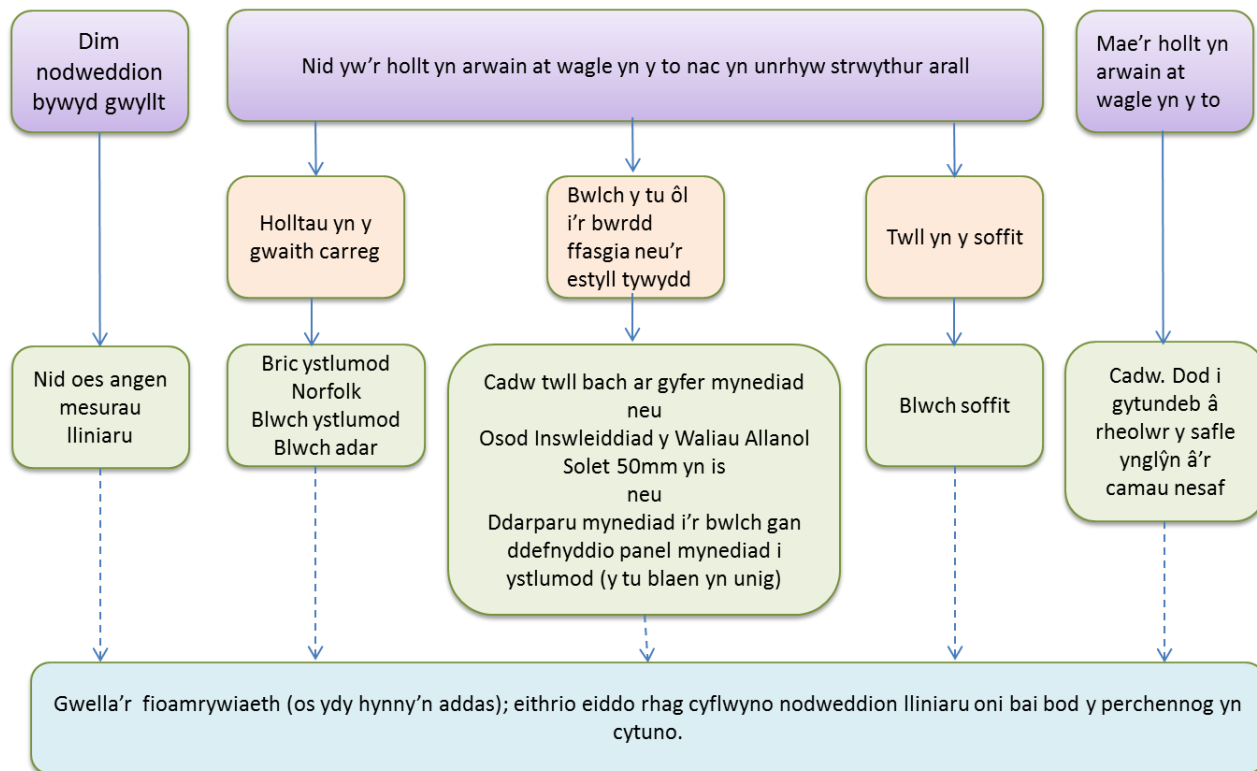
Dim nodweddion bywyd gwyllt

Nid yw'r hollt yn arwain at wagle yn y to nac yn unrhyw strwythur arall

Mae'r hollt yn arwain at wagle yn y to

Holltau yn y gwaith carreg

Bwlch y tu ôl i'r bwrdd ffasgia neu'r estyll tywydd

Twll yn y soffit

Nid oes angen mesurau lliniaru

Bric ystlumod Norfolk
Blwch ystlumod
Blwch adar

Cadw twll bach ar gyfer mynediad
neu
Osod Inswleiddiad y Waliau Allanol Solet 50mm yn is
neu
Ddarparu mynediad i'r bwlch gan ddefnyddio panel mynediad i ystlumod (y tu blaen yn unig)

Blwch soffit

Cadw. Dod i gytundeb â rheolwr y safle ynglŷn â'r camau nesaf

Gwella'r fioamrywiaeth (os ydy hynny'n addas); eithrio eiddo rhag cyflwyno nodweddion lliniaru oni bai bod y perchennog yn cytuno.